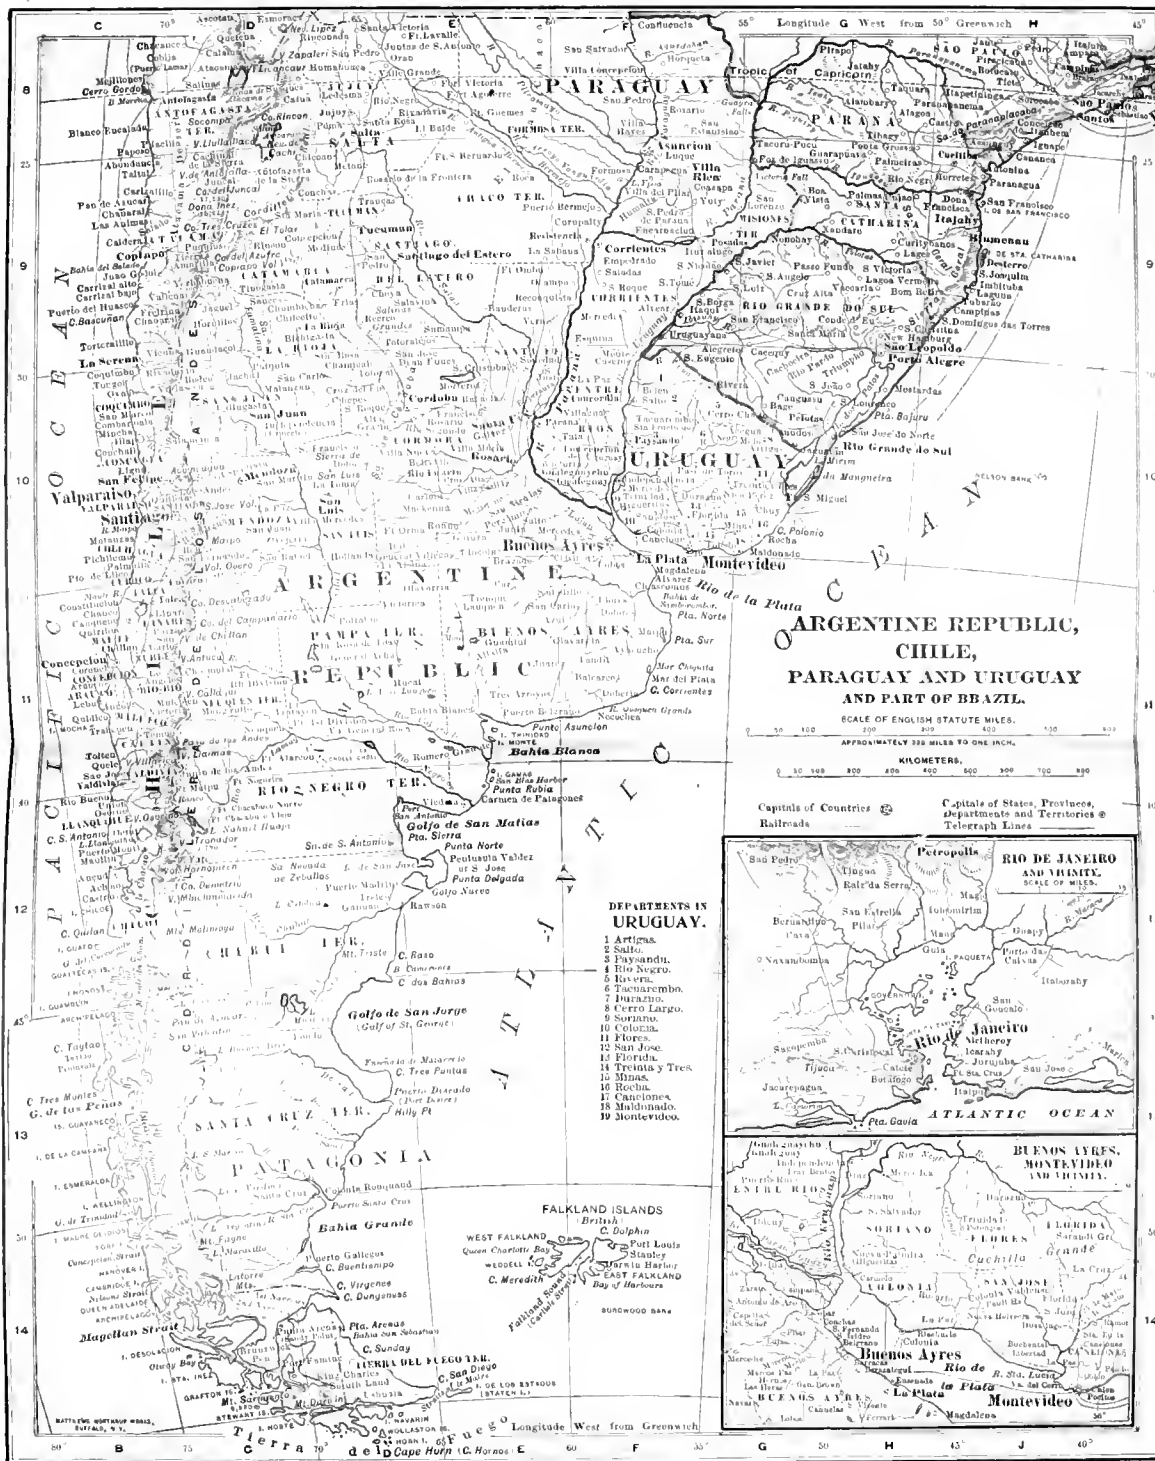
ARGENTINE REPUBLIC, CHILE, PARAGUAY AND URUGUAY AND PART OF BRAZIL.

SCALE OF ENGLISH STATUTE MILES.
APPROXIMATELY 330 MILES TO ONE INCH.
KILOMETERS.

Capitals of Countries
Railroads
Capitals of States, Provinces, Departments and Territories
Telegraph Lines

DEPARTMENTS IN URUGUAY.
1 Artigas.
2 Salto.
3 Paysandu.
4 Rio Negro.
5 Rivera.
6 Tacuarembo.
7 Durazno.
8 Cerro Largo.
9 Soriano.
10 Colonia.
11 Flores.
12 San Jose.
13 Florida.
14 Treinta y Tres.
15 Minas.
16 Rocha.
17 Canelones.
18 Maldonado.
19 Montevideo.

RIO DE JANEIRO AND VICINITY.
SCALE OF MILES.

BUENOS AYRES, MONTEVIDEO AND VICINITY.

FALKLAND ISLANDS (British)
WEST FALKLAND
EAST FALKLAND
Queen Charlotte Bay
Port Louis
Stanley
C. Dolphin
C. Meredith
Bay of Harbours
Falkland Sound

Longitude G West from 50° Greenwich H
Longitude West from Greenwich

PACIFIC OCEAN
ATLANTIC OCEAN
ARGENTINE REPUBLIC
PARAGUAY
URUGUAY
PATAGONIA
CHACO TER.
FORMOSA TER.
PAMPA TER.
RIO NEGRO TER.
CHUBUT TER.
SANTA CRUZ TER.
TIERRA DEL FUEGO TER.
BUENOS AYRES
RIO GRANDE DO SUL
SANTA CATHARINA
PARANA
SAO PAULO
MISIONES
CORRIENTES
ENTRE RIOS
SANTA FE
CORDOBA
SANTIAGO DEL ESTERO
TUCUMAN
SALTA
JUJUY
CATAMARCA
LA RIOJA
SAN JUAN
SAN LUIS
MENDOZA
ANTOFAGASTA
Tropic of Capricorn
Asuncion
Corrientes
Cordoba
Rosario
Buenos Ayres
La Plata
Montevideo
Rio de la Plata
Valparaiso
Santiago
Concepcion
La Serena
Copiapo
Coquimbo
Valdivia
Porto Alegre
Rio Grande do Sul
Bahia Blanca
Golfo de San Matias
Golfo de San Jorge (Gulf of St. George)
Bahia Grande
Magellan Strait
Tierra del Fuego
Cape Horn
Punta Arenas
Puerto Gallegos
Mar del Plata
C. Corrientes
Punta Norte
Peninsula Valdez
Punta Delgada
Golfo Nuevo
Rawson
C. Raso
C. Tres Puntas
Puerto Deseado (Port Desire)
C. Virgenes
C. Dungeness
C. Sunday
C. San Diego
I. de los Estados (Staten I.)
Blumenau
Florianopolis
Desterro
Curityba
Paranagua
Santos
Sao Paulo
Petropolis
Rio de Janeiro
Nictheroy
Pta. Gavia
ATLANTIC OCEAN
Villa Rica
Encarnacion
Conception
Villa Concepcion
Pilcomayo
Bermejo
Salado
Rio Negro
Chonos Archipelago
Wellington I.
Hanover I.
Queen Adelaide Archipelago
Desolacion
Grafton Is.
Navarin
Wollaston Is.
Hoste
Clarence I.
Burdwood Bank
Nelson Bank
Mirim
Montevideo
Maldonado
C. Polonio
Rocha
Colonia
Florida
Cuchilla Grande
Durazno
Soriano
Flores
San Jose
Canelones
Magdalena
Ensenada
Ibicuy
BATTERY & NORTHUP ENGRS. BUFFALO, N.Y.